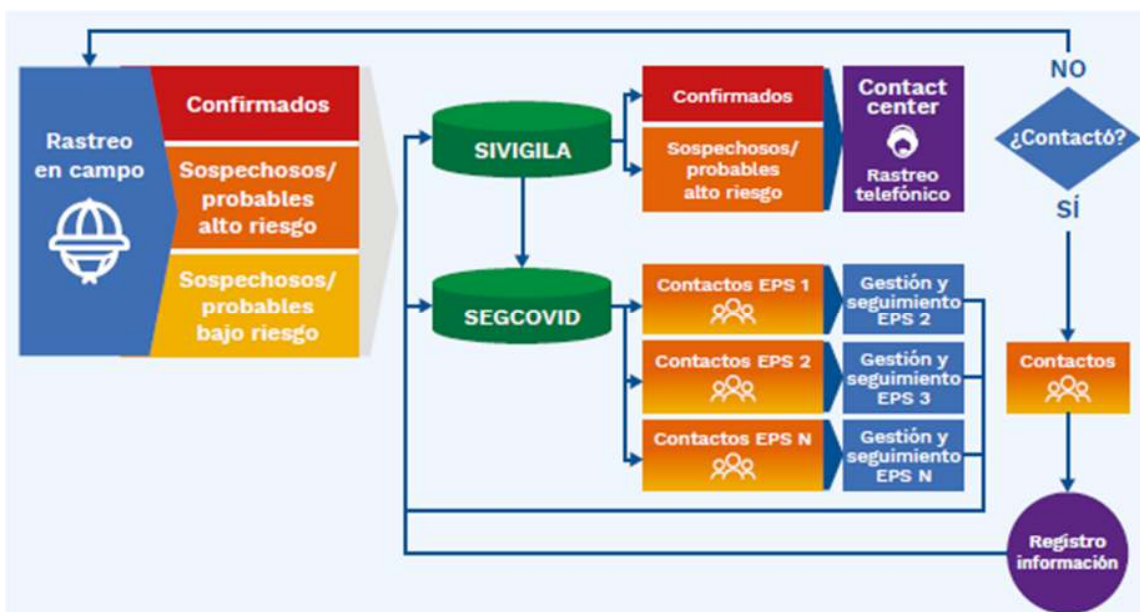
Rastreo en campo

Confirmados

Sospechosos/ probables alto riesgo

Sospechosos/ probables bajo riesgo

SIVIGILA

SEGCOVID

Confirmados

Sospechosos/ probables alto riesgo

Contact center

Rastreo telefónico

NO

¿Contactó?

SÍ

Contactos EPS 1

Gestión y seguimiento EPS 2

Contactos EPS 2

Gestión y seguimiento EPS 3

Contactos EPS N

Gestión y seguimiento EPS N

Contactos

Registro información